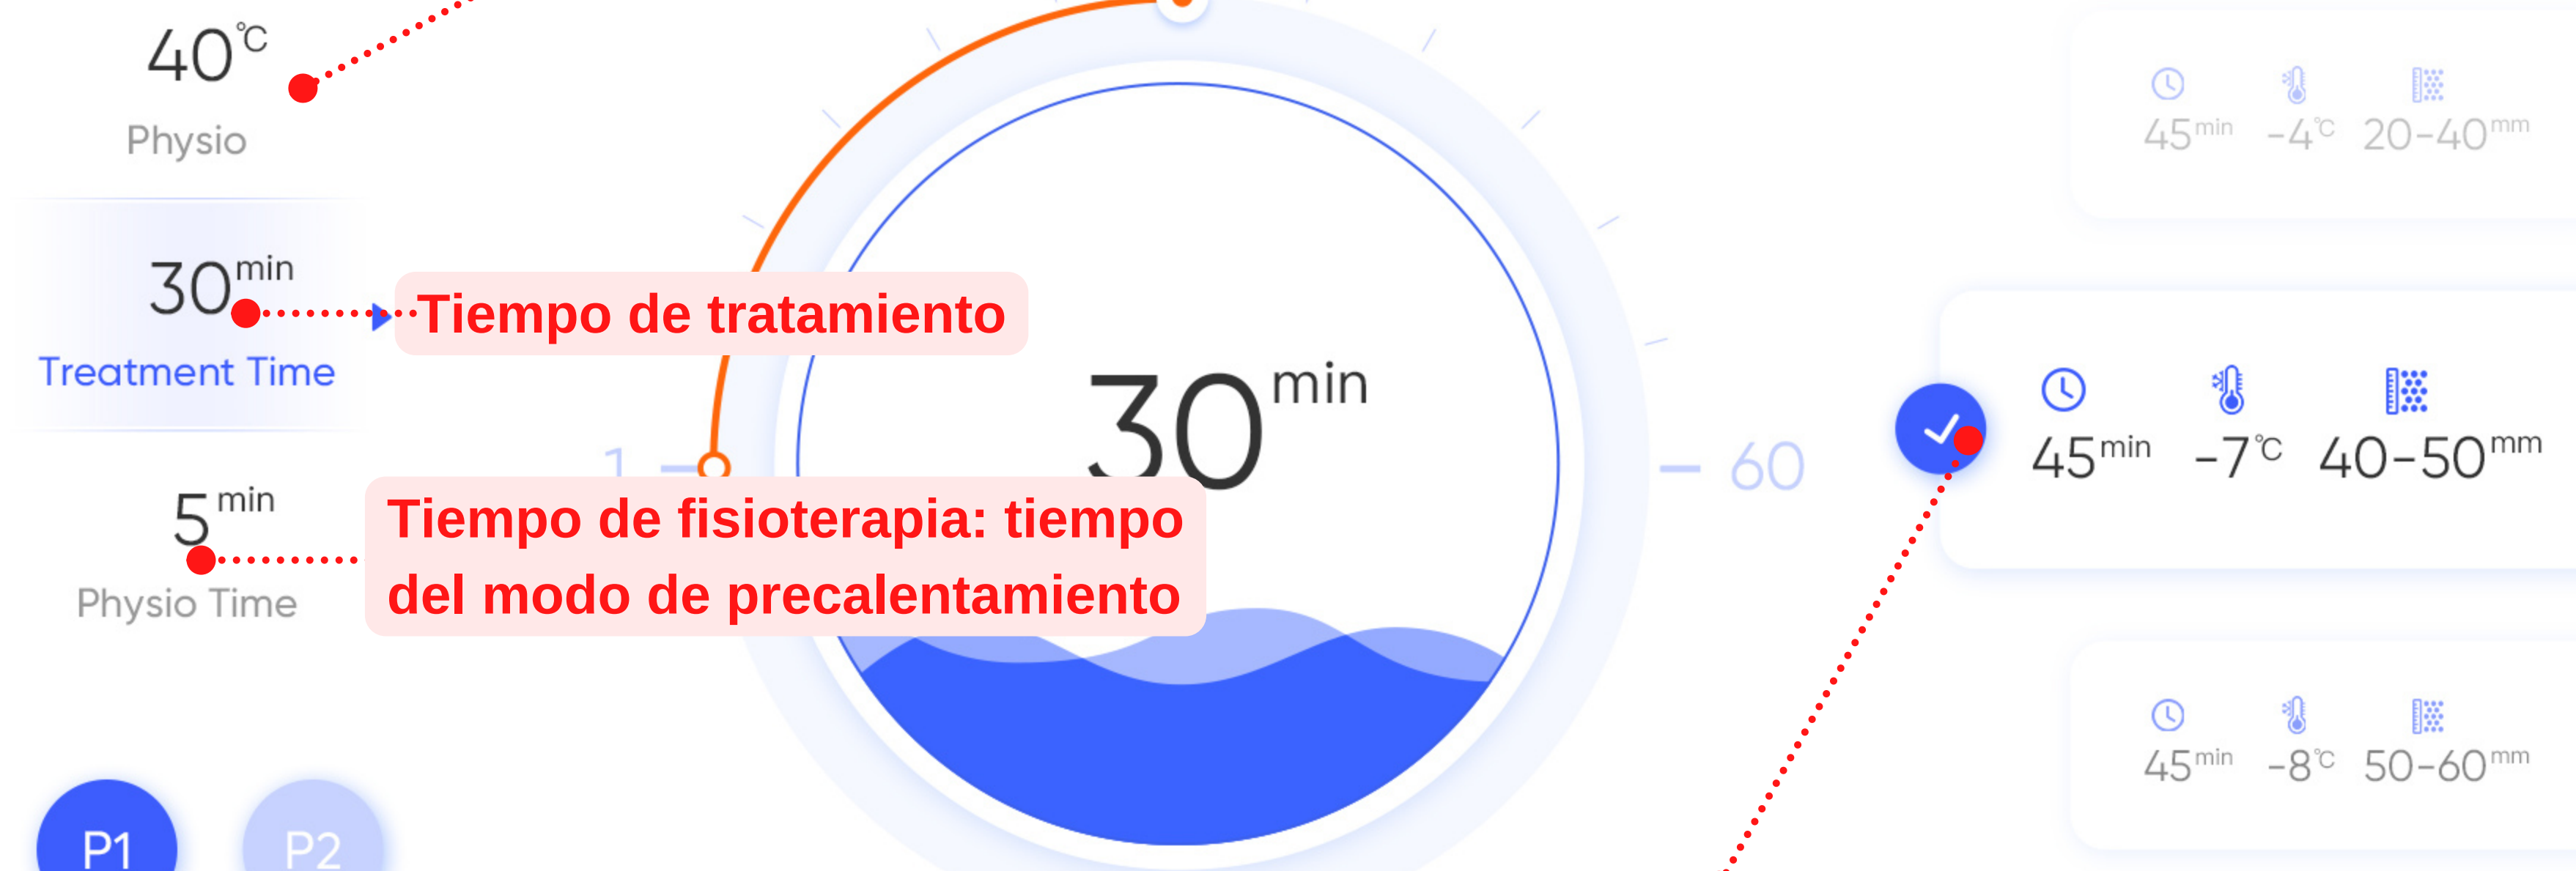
40℃
Physio

30min
Treatment Time

Tiempo de tratamiento

5 min
Physio Time

Tiempo de fisioterapia: tiempo del modo de precalentamiento

30min

1

60

45min -4℃ 20-40mm

45min -7℃ 40-50mm

45min -8℃ 50-60mm

P1 P2